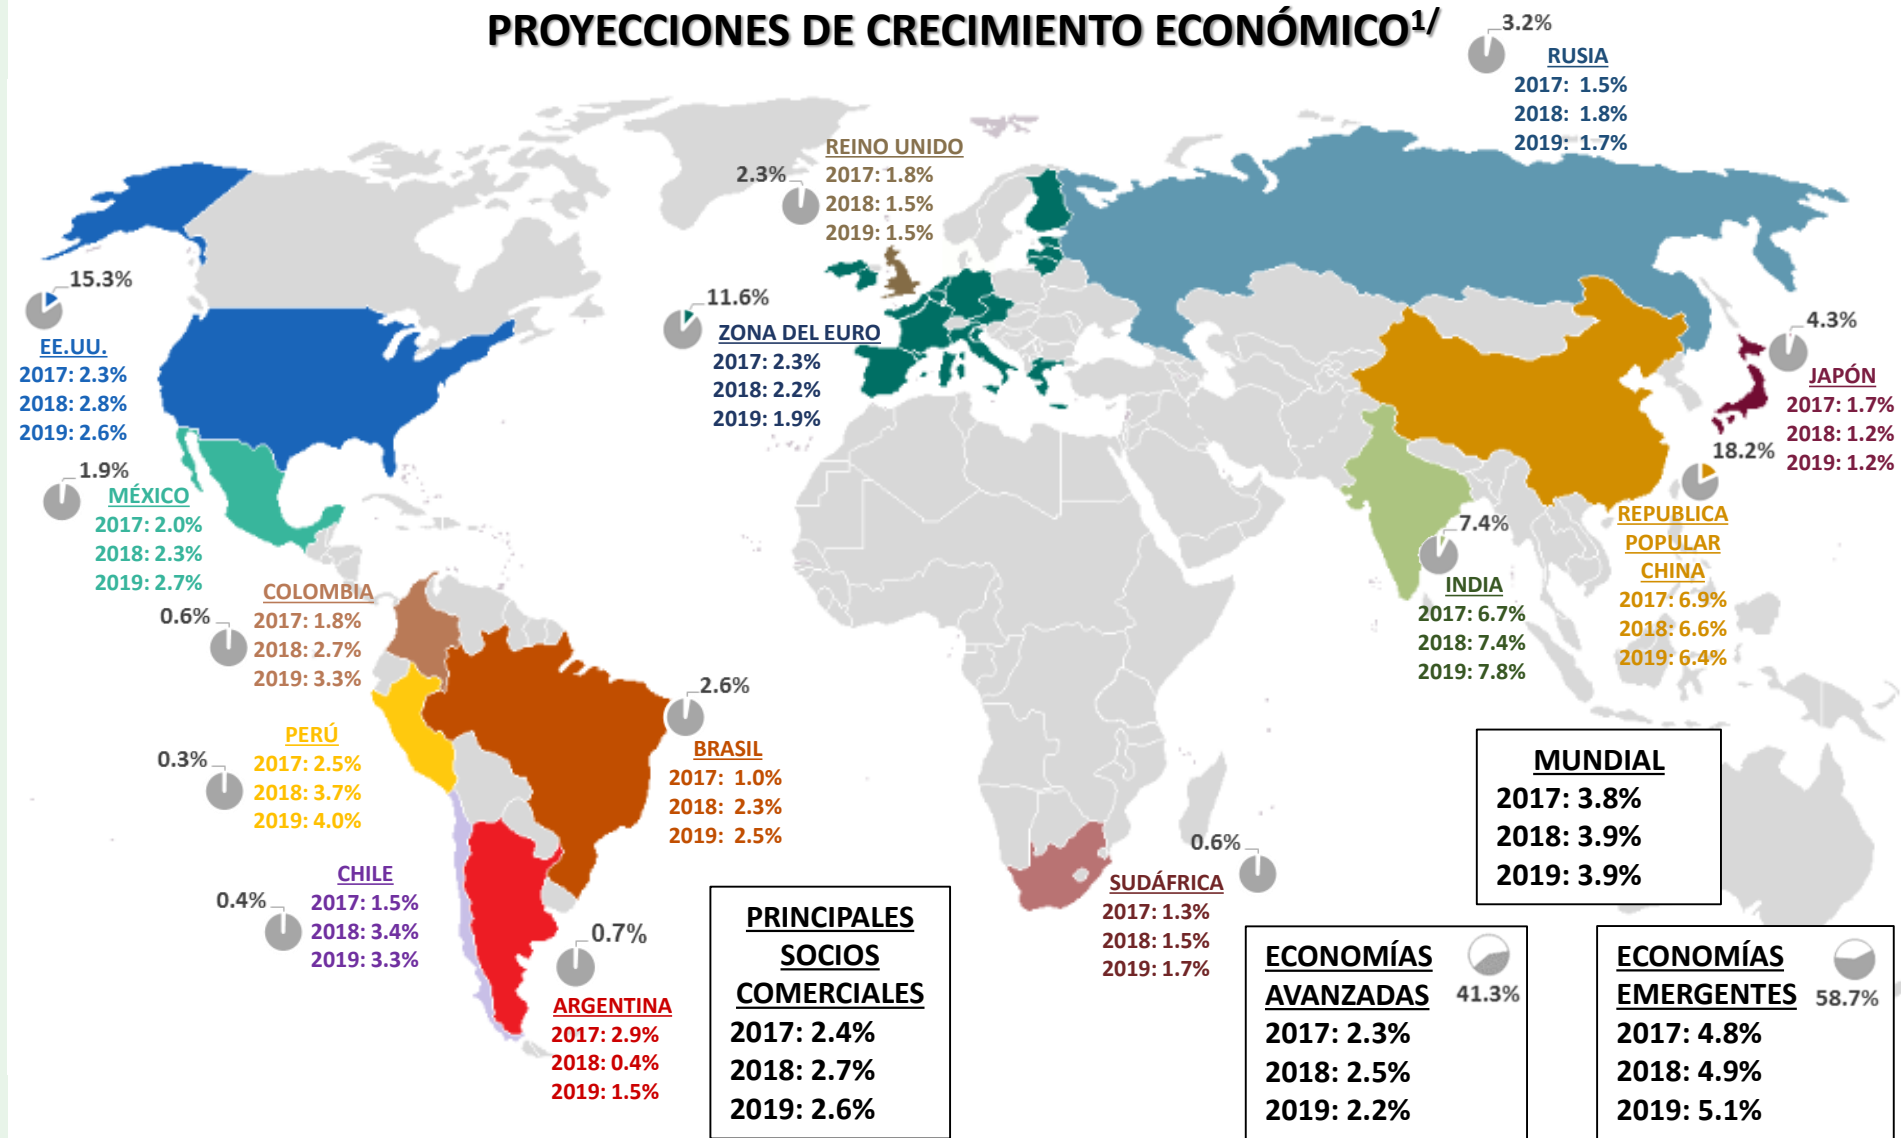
PROYECCIONES DE CRECIMIENTO ECONÓMICO$^{1/}$

3.2%
RUSIA
2017: 1.5%
2018: 1.8%
2019: 1.7%

2.3%
REINO UNIDO
2017: 1.8%
2018: 1.5%
2019: 1.5%

15.3%
EE.UU.
2017: 2.3%
2018: 2.8%
2019: 2.6%

11.6%
ZONA DEL EURO
2017: 2.3%
2018: 2.2%
2019: 1.9%

4.3%
JAPÓN
2017: 1.7%
2018: 1.2%
2019: 1.2%

18.2%
REPUBLICA POPULAR CHINA
2017: 6.9%
2018: 6.6%
2019: 6.4%

1.9%
MÉXICO
2017: 2.0%
2018: 2.3%
2019: 2.7%

7.4%
INDIA
2017: 6.7%
2018: 7.4%
2019: 7.8%

0.6%
COLOMBIA
2017: 1.8%
2018: 2.7%
2019: 3.3%

2.6%
BRASIL
2017: 1.0%
2018: 2.3%
2019: 2.5%

0.3%
PERÚ
2017: 2.5%
2018: 3.7%
2019: 4.0%

MUNDIAL
2017: 3.8%
2018: 3.9%
2019: 3.9%

0.6%
SUDÁFRICA
2017: 1.3%
2018: 1.5%
2019: 1.7%

0.4%
CHILE
2017: 1.5%
2018: 3.4%
2019: 3.3%

0.7%
ARGENTINA
2017: 2.9%
2018: 0.4%
2019: 1.5%

PRINCIPALES SOCIOS COMERCIALES
2017: 2.4%
2018: 2.7%
2019: 2.6%

ECONOMÍAS AVANZADAS
41.3%
2017: 2.3%
2018: 2.5%
2019: 2.2%

ECONOMÍAS EMERGENTES
58.7%
2017: 4.8%
2018: 4.9%
2019: 5.1%